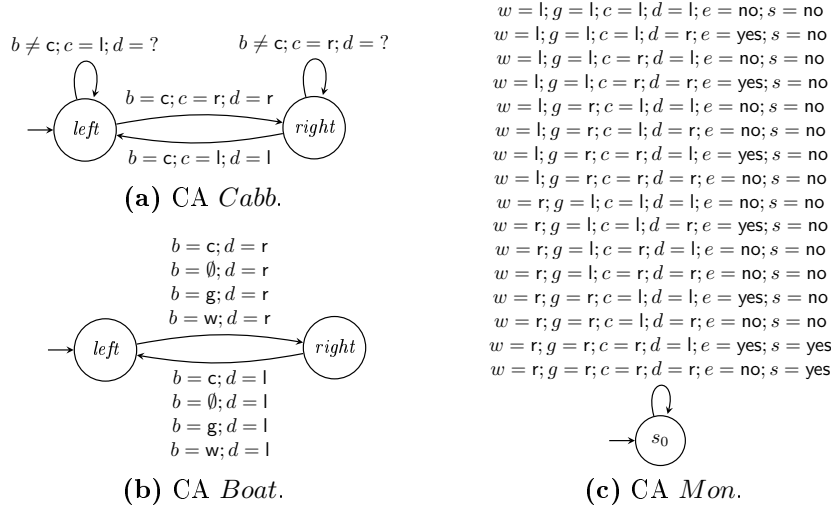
$b \neq \mathsf{c}; c = \mathsf{l}; d = ?$

$b \neq \mathsf{c}; c = \mathsf{r}; d = ?$

$b = \mathsf{c}; c = \mathsf{r}; d = \mathsf{r}$

$left$

$right$

$b = \mathsf{c}; c = \mathsf{l}; d = \mathsf{l}$

**(a)** CA $Cabb$.

$b = \mathsf{c}; d = \mathsf{r}$
$b = \emptyset; d = \mathsf{r}$
$b = \mathsf{g}; d = \mathsf{r}$
$b = \mathsf{w}; d = \mathsf{r}$

$left$

$right$

$b = \mathsf{c}; d = \mathsf{l}$
$b = \emptyset; d = \mathsf{l}$
$b = \mathsf{g}; d = \mathsf{l}$
$b = \mathsf{w}; d = \mathsf{l}$

**(b)** CA $Boat$.

$w = \mathsf{l}; g = \mathsf{l}; c = \mathsf{l}; d = \mathsf{l}; e = \mathsf{no}; s = \mathsf{no}$
$w = \mathsf{l}; g = \mathsf{l}; c = \mathsf{l}; d = \mathsf{r}; e = \mathsf{yes}; s = \mathsf{no}$
$w = \mathsf{l}; g = \mathsf{l}; c = \mathsf{r}; d = \mathsf{l}; e = \mathsf{no}; s = \mathsf{no}$
$w = \mathsf{l}; g = \mathsf{l}; c = \mathsf{r}; d = \mathsf{r}; e = \mathsf{yes}; s = \mathsf{no}$
$w = \mathsf{l}; g = \mathsf{r}; c = \mathsf{l}; d = \mathsf{l}; e = \mathsf{no}; s = \mathsf{no}$
$w = \mathsf{l}; g = \mathsf{r}; c = \mathsf{l}; d = \mathsf{r}; e = \mathsf{no}; s = \mathsf{no}$
$w = \mathsf{l}; g = \mathsf{r}; c = \mathsf{r}; d = \mathsf{l}; e = \mathsf{yes}; s = \mathsf{no}$
$w = \mathsf{l}; g = \mathsf{r}; c = \mathsf{r}; d = \mathsf{r}; e = \mathsf{no}; s = \mathsf{no}$
$w = \mathsf{r}; g = \mathsf{l}; c = \mathsf{l}; d = \mathsf{l}; e = \mathsf{no}; s = \mathsf{no}$
$w = \mathsf{r}; g = \mathsf{l}; c = \mathsf{l}; d = \mathsf{r}; e = \mathsf{yes}; s = \mathsf{no}$
$w = \mathsf{r}; g = \mathsf{l}; c = \mathsf{r}; d = \mathsf{l}; e = \mathsf{no}; s = \mathsf{no}$
$w = \mathsf{r}; g = \mathsf{l}; c = \mathsf{r}; d = \mathsf{r}; e = \mathsf{no}; s = \mathsf{no}$
$w = \mathsf{r}; g = \mathsf{r}; c = \mathsf{l}; d = \mathsf{l}; e = \mathsf{yes}; s = \mathsf{no}$
$w = \mathsf{r}; g = \mathsf{r}; c = \mathsf{l}; d = \mathsf{r}; e = \mathsf{no}; s = \mathsf{no}$
$w = \mathsf{r}; g = \mathsf{r}; c = \mathsf{r}; d = \mathsf{l}; e = \mathsf{yes}; s = \mathsf{yes}$
$w = \mathsf{r}; g = \mathsf{r}; c = \mathsf{r}; d = \mathsf{r}; e = \mathsf{no}; s = \mathsf{yes}$

$s_0$

**(c)** CA $Mon$.